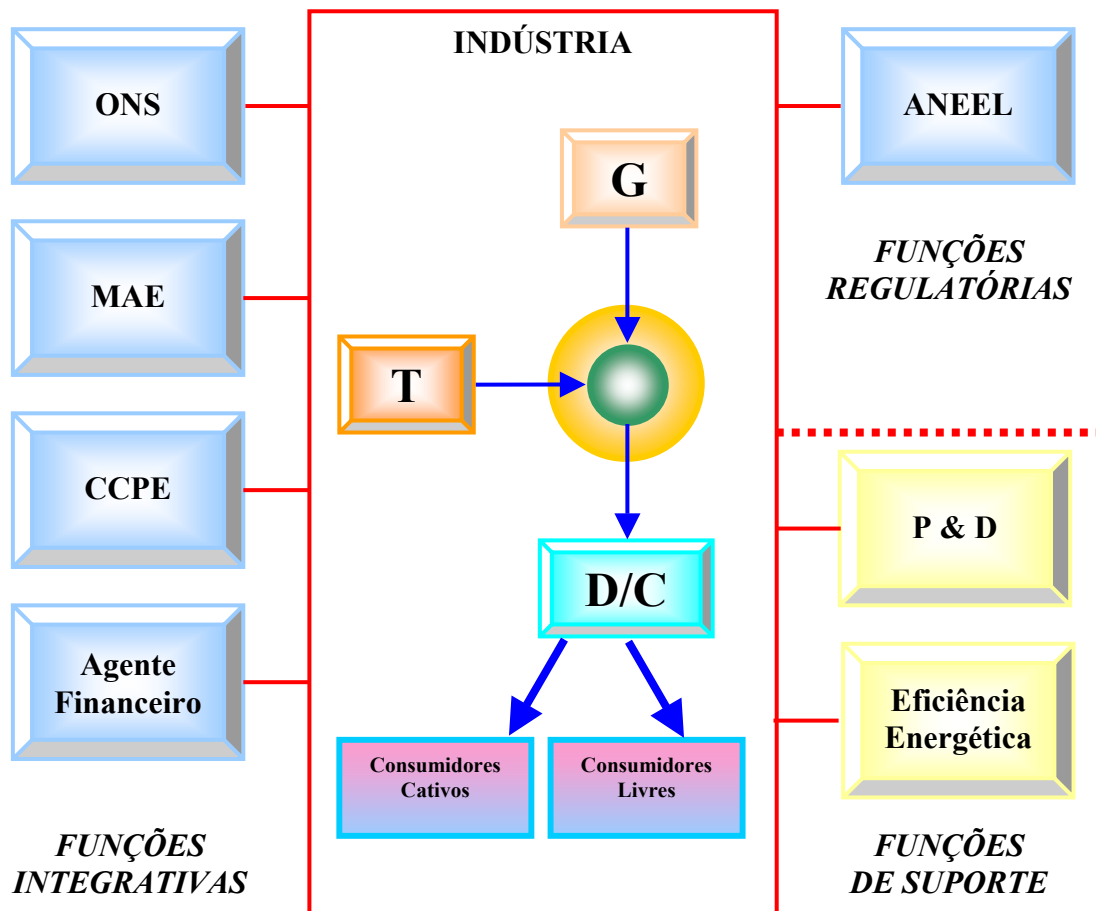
ONS

MAE

CCPE

Agente Financeiro

*FUNÇÕES INTEGRATIVAS*

INDÚSTRIA

G

T

D/C

Consumidores Cativos

Consumidores Livres

ANEEL

*FUNÇÕES REGULATÓRIAS*

P & D

Eficiência Energética

*FUNÇÕES DE SUPORTE*